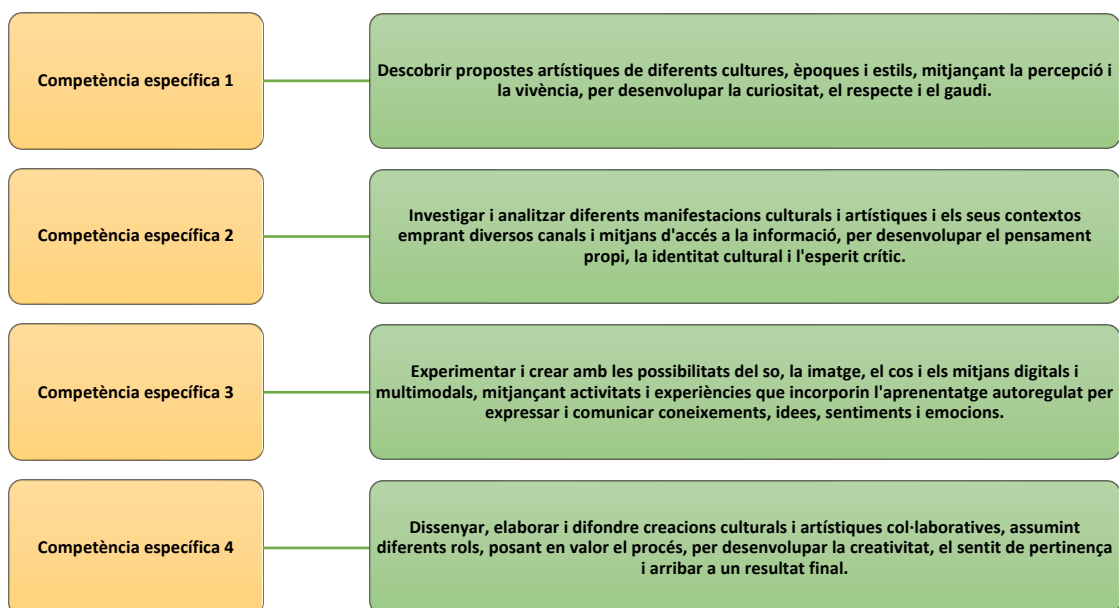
Competència específica 1

Descobrir propostes artístiques de diferents cultures, èpoques i estils, mitjançant la percepció i la vivència, per desenvolupar la curiositat, el respecte i el gaudi.

Competència específica 2

Investigar i analitzar diferents manifestacions culturals i artístiques i els seus contextos emprant diversos canals i mitjans d'accés a la informació, per desenvolupar el pensament propi, la identitat cultural i l'esperit crític.

Competència específica 3

Experimentar i crear amb les possibilitats del so, la imatge, el cos i els mitjans digitals i multimodals, mitjançant activitats i experiències que incorporin l'aprenentatge autoregulat per expressar i comunicar coneixements, idees, sentiments i emocions.

Competència específica 4

Dissenyar, elaborar i difondre creacions culturals i artístiques col·laboratives, assumint diferents rols, posant en valor el procés, per desenvolupar la creativitat, el sentit de pertinença i arribar a un resultat final.